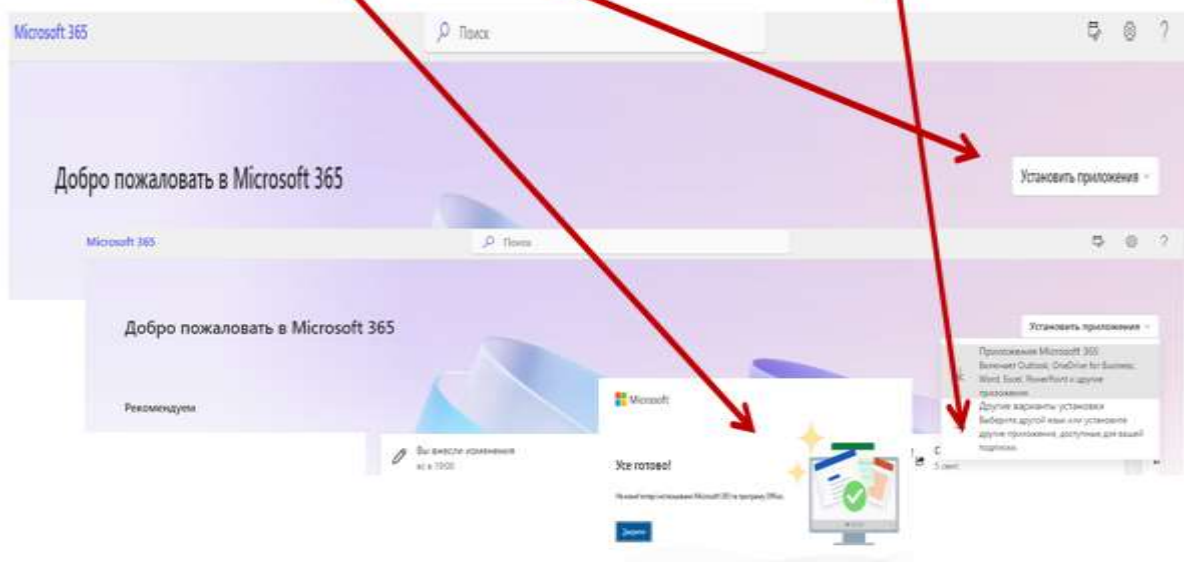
Microsoft 365

Поиск

Добро пожаловать в Microsoft 365

Установить приложения

Microsoft 365

Поиск

Добро пожаловать в Microsoft 365

Установить приложения

Приложения Microsoft 365
Включает Outlook, OneDrive for Business, Word, Excel, PowerPoint и другие приложения.

Другие варианты установки
Выберите другой язык или установите другие приложения, доступные для вашей подписки.

Рекомендуем

Вы внесли изменения
вс в 19:00

Microsoft

Усе готово!

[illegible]

Закрити

5 сент.